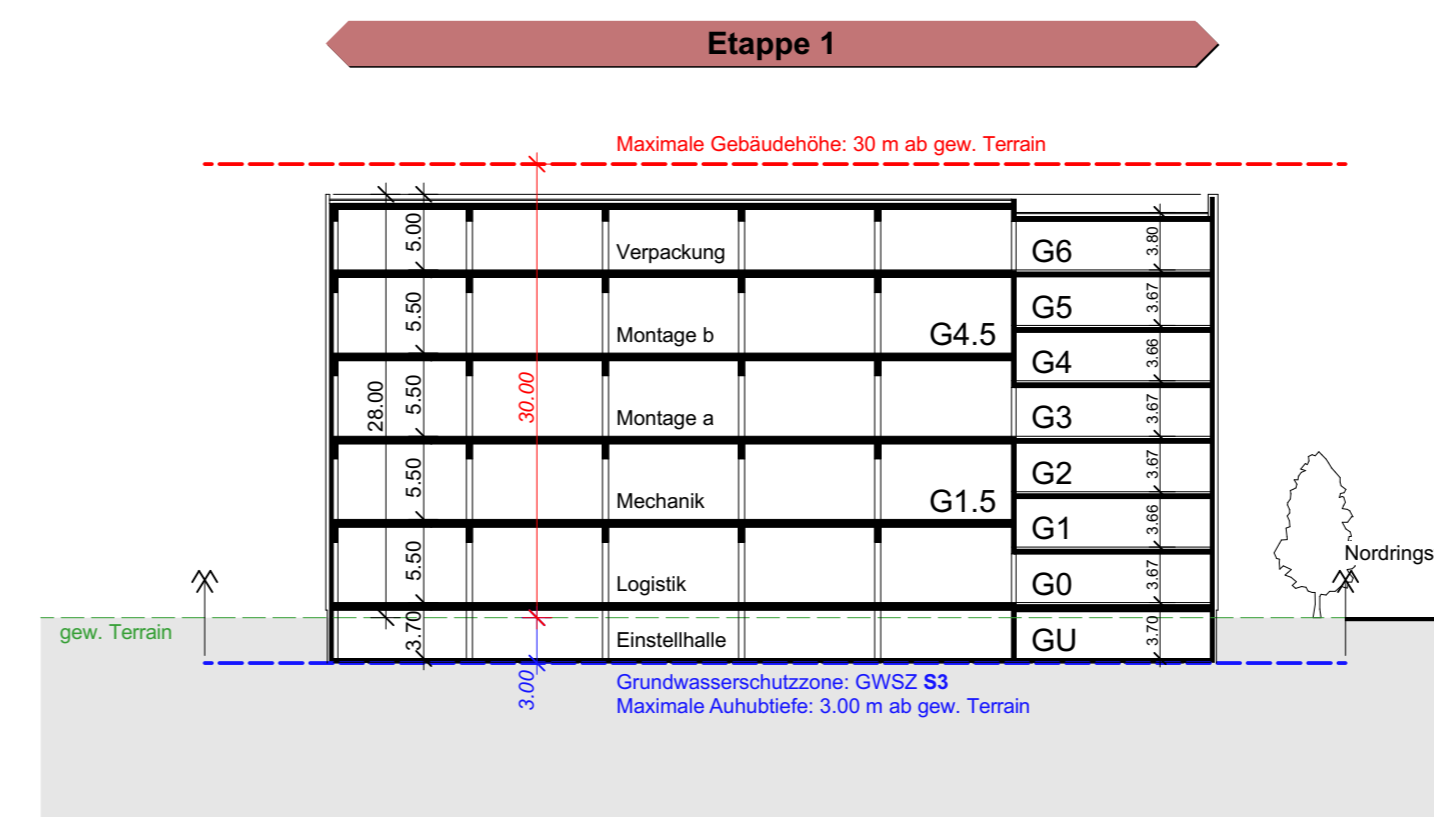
Etappe 1

Maximale Gebäudehöhe: 30 m ab gew. Terrain

5.00
Verpackung
G6
3.80

5.50
Montage b
G4.5
G5
3.67
G4
3.66

28.00
5.50
30.00
Montage a
G3
3.67

5.50
Mechanik
G1.5
G2
3.67
G1
3.66

5.50
Logistik
G0
3.67

Nordrings

gew. Terrain
3.70
Einstellhalle
GU
3.70

3.00
Grundwasserschutzzone: GWSZ **S3**
Maximale Auhubtiefe: 3.00 m ab gew. Terrain